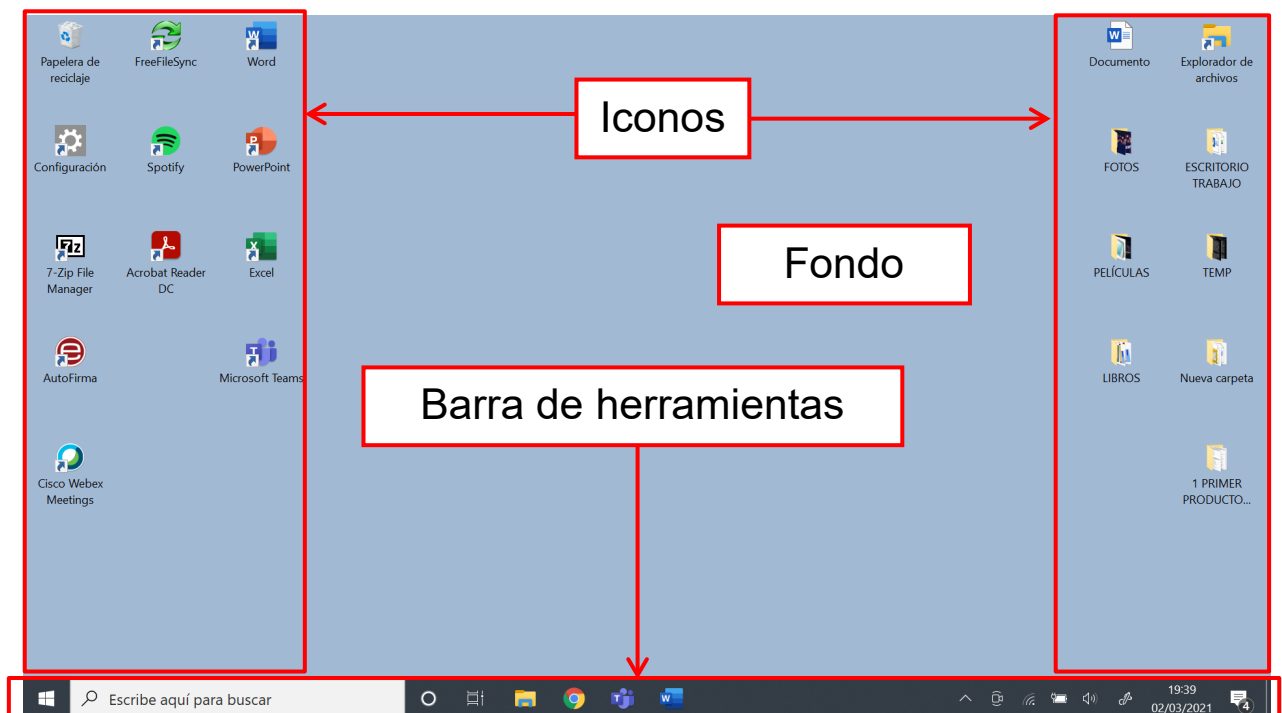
Papelera de reciclaje
FreeFileSync
Word
Configuración
Spotify
PowerPoint
7-Zip File Manager
Acrobat Reader DC
Excel
AutoFirma
Microsoft Teams
Cisco Webex Meetings

Iconos

Fondo

Barra de herramientas

Documento
Explorador de archivos
FOTOS
ESCRITORIO TRABAJO
PELÍCULAS
TEMP
LIBROS
Nueva carpeta
1 PRIMER PRODUCTO...

Escribe aquí para buscar
19:39
02/03/2021
4